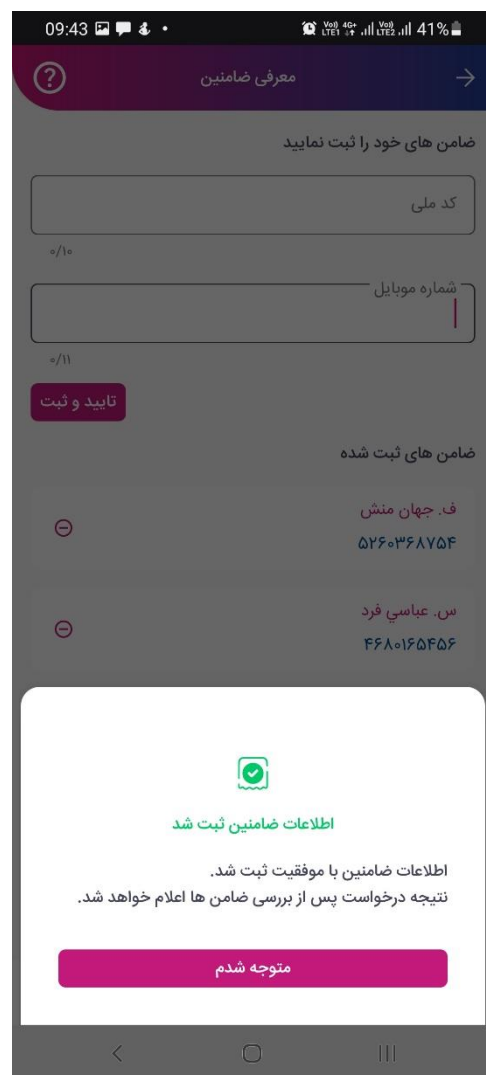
09:43 41%

معرفی ضامنین

ضامن های خود را ثبت نمایید

کد ملی

۰/۱۰

شماره موبایل

۰/۱۱

تایید و ثبت

ضامن های ثبت شده

ف. جهان منش
۵۲۶۰۳۶۸۷۵۴

س. عباسي فرد
۴۶۸۰۱۶۵۴۵۶

اطلاعات ضامنین ثبت شد

اطلاعات ضامنین با موفقیت ثبت شد.
نتیجه درخواست پس از بررسی ضامن ها اعلام خواهد شد.

متوجه شدم